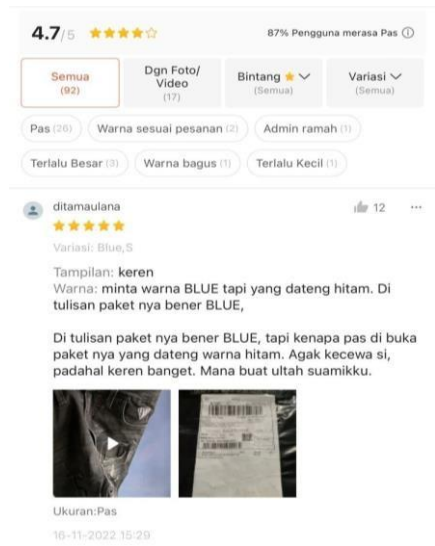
4.7/5 ★★★★☆

87% Pengguna merasa Pas ⓘ

Semua (92)
Dgn Foto/ Video (17)
Bintang ★ (Semua)
Variasi (Semua)

Pas (26)
Warna sesuai pesanan (2)
Admin ramah (1)
Terlalu Besar (3)
Warna bagus (1)
Terlalu Kecil (1)

ditamaulana
12
★★★★★
Variasi: Blue,S

Tampilan: keren
Warna: minta warna BLUE tapi yang dateng hitam. Di tulisan paket nya bener BLUE,

Di tulisan paket nya bener BLUE, tapi kenapa pas di buka paket nya yang dateng warna hitam. Agak kecewa si, padahal keren banget. Mana buat ultah suamikku.

Ukuran:Pas
16-11-2022 15:29